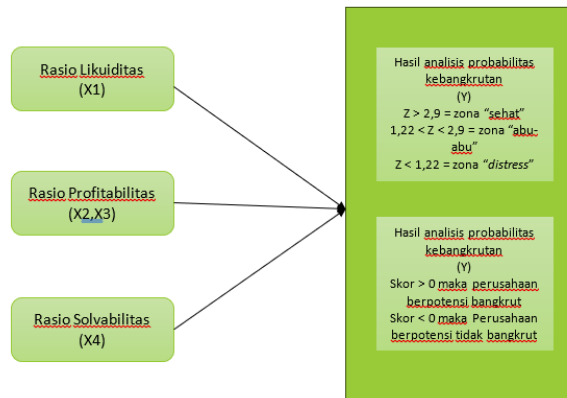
Rasio Likuiditas
(X1)

Rasio Profitabilitas
(X2,X3)

Rasio Solvabilitas
(X4)

Hasil analisis probabilitas kebangkrutan
(Y)
Z > 2,9 = zona "sehat"
1,22 < Z < 2,9 = zona "abu-abu"
Z < 1,22 = zona "distress"

Hasil analisis probabilitas kebangkrutan
(Y)
Skor > 0 maka perusahaan berpotensi bangkrut
Skor < 0 maka Perusahaan berpotensi tidak bangkrut